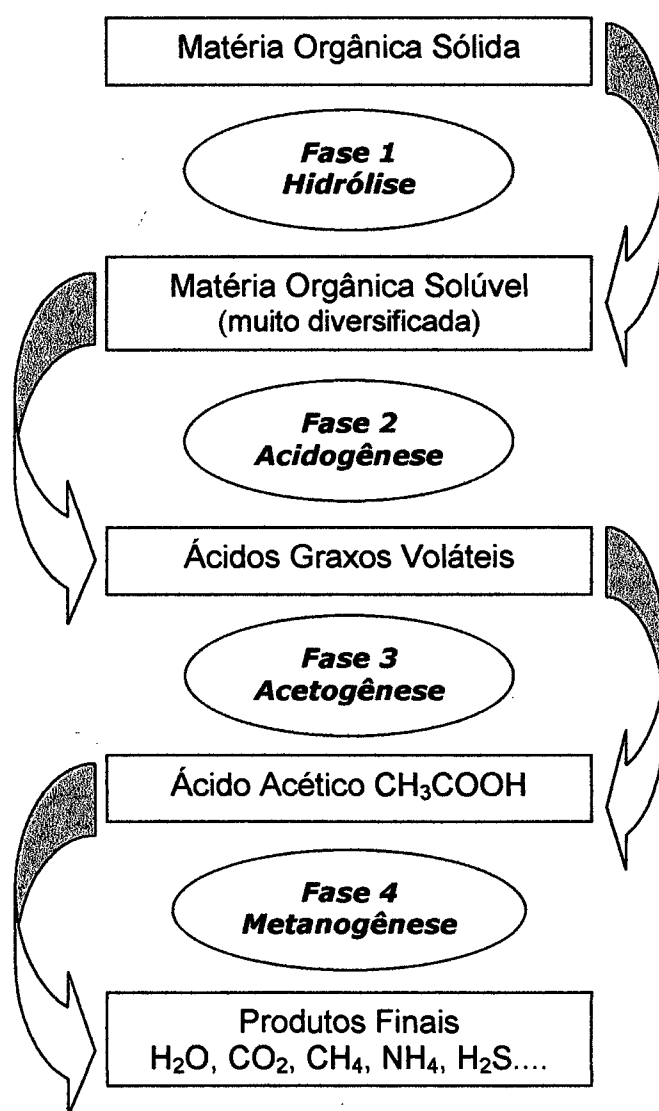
Matéria Orgânica Sólida

Fase 1
Hidrólise

Matéria Orgânica Solúvel
(muito diversificada)

Fase 2
Acidogênese

Ácidos Graxos Voláteis

Fase 3
Acetogênese

Ácido Acético $CH_3COOH$

Fase 4
Metanogênese

Produtos Finais
$H_2O$, $CO_2$, $CH_4$, $NH_4$, $H_2S$....